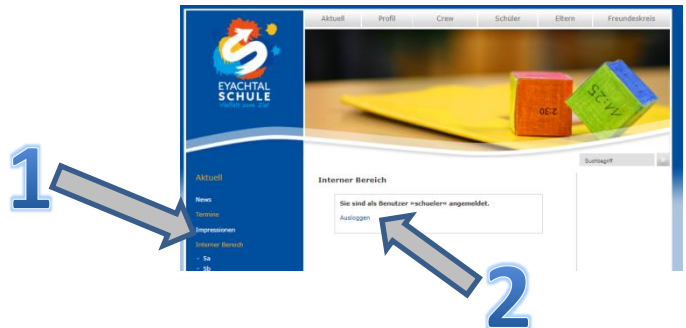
Aktuell
Profil
Crew
Schüler
Eltern
Freundeskreis

EYACHTAL SCHULE
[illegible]

2·30
M·25

Suchbegriff

Aktuell
News
Termine
Impressionen
Interner Bereich
5a
5b

Interner Bereich

Sie sind als Benutzer »schueler« angemeldet.
Ausloggen

1
2